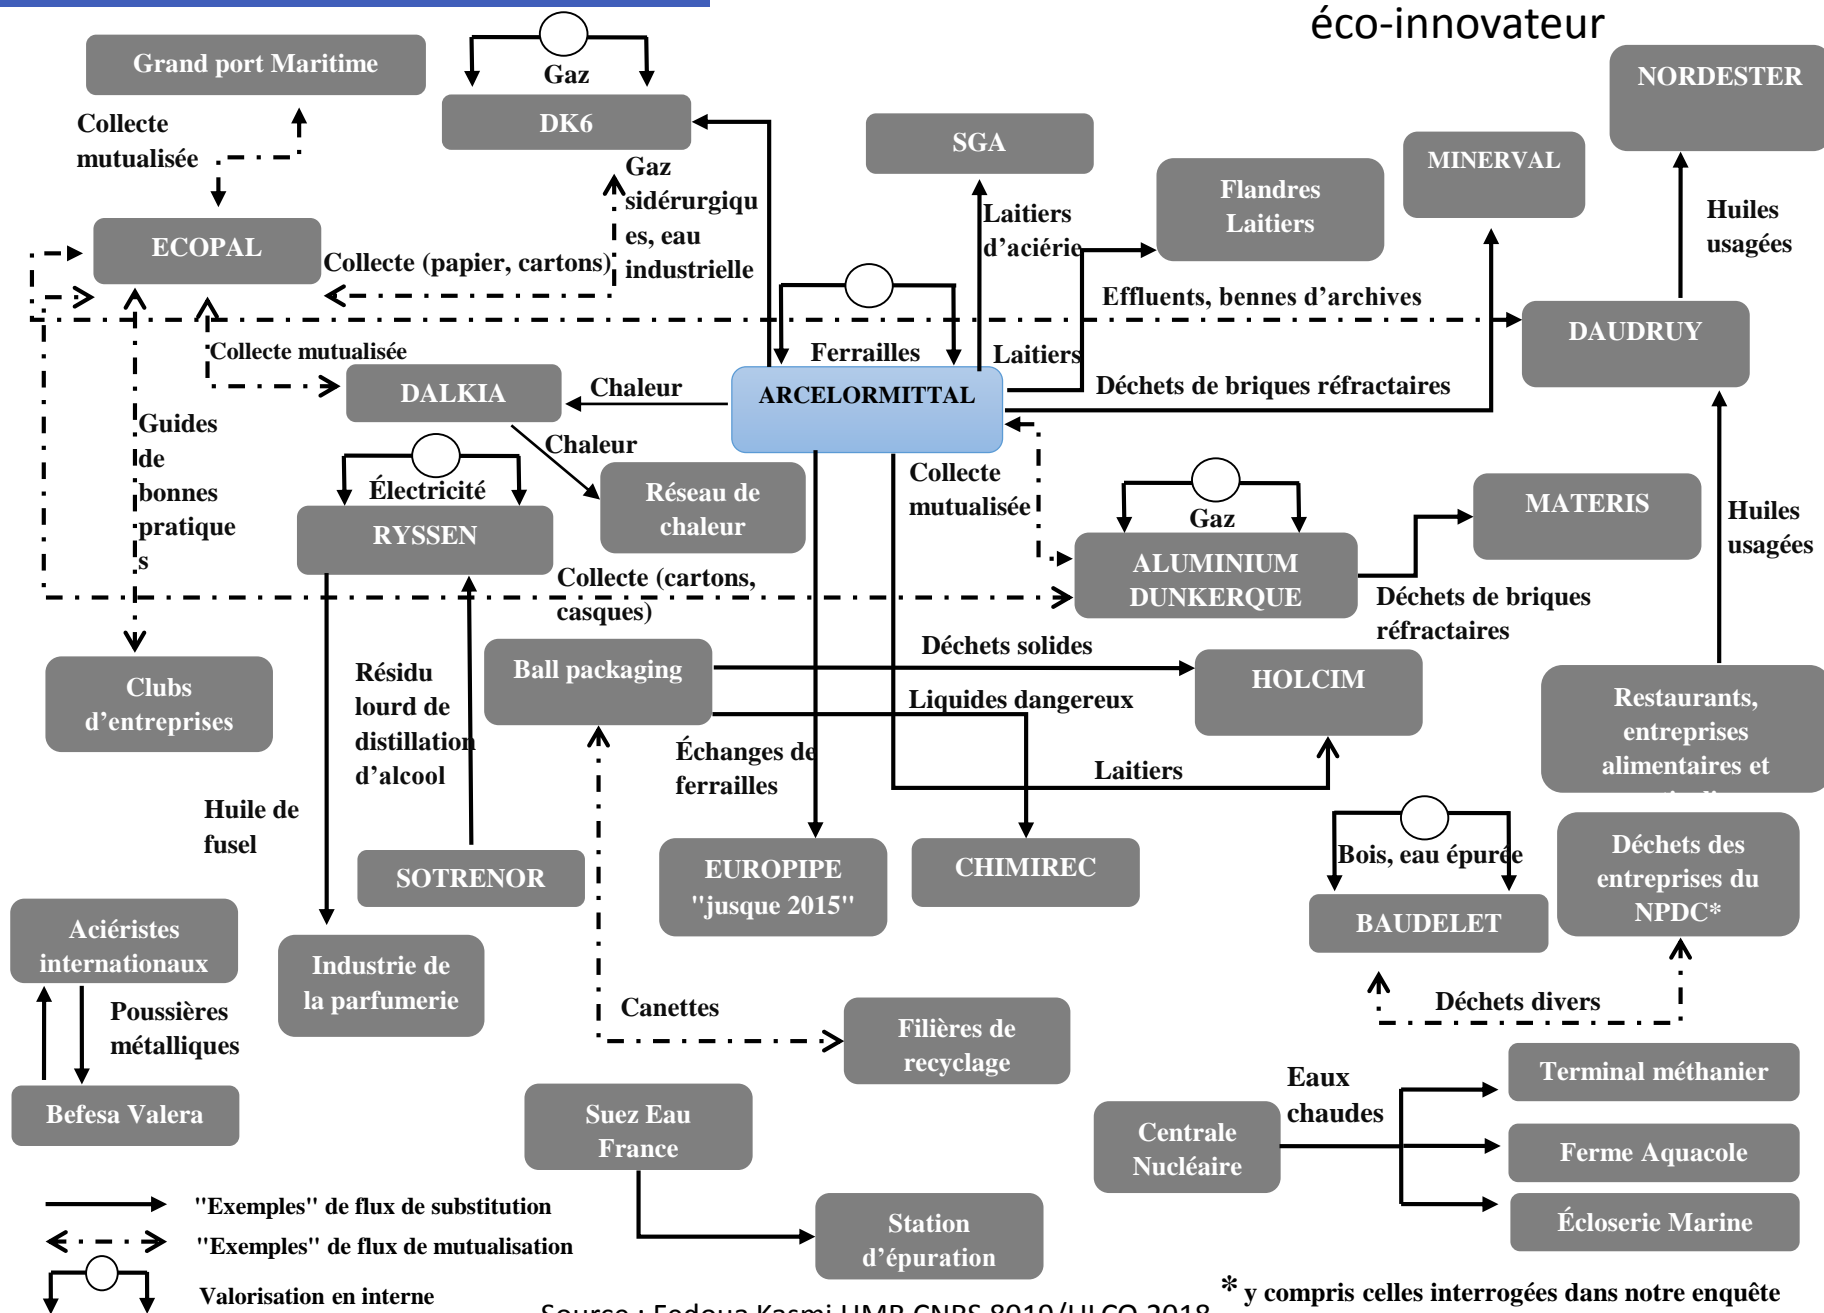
éco-innovateur

Grand port Maritime

Gaz

DK6

Collecte mutualisée

Gaz sidérurgiques, eau industrielle

ECOPAL

Collecte (papier, cartons)

SGA

Laitiers d'aciérie

Flandres Laitiers

MINERVAL

NORDESTER

Huiles usagées

Effluents, bennes d'archives

DAUDRUY

Collecte mutualisée

Ferrailles

Laitiers

DALKIA

Chaleur

ARCELORMITTAL

Déchets de briques réfractaires

Guides de bonnes pratiques

Chaleur

Électricité

RYSSEN

Réseau de chaleur

Collecte mutualisée

Gaz

ALUMINIUM DUNKERQUE

MATERIS

Huiles usagées

Collecte (cartons, casques)

Déchets de briques réfractaires

Clubs d'entreprises

Résidu lourd de distillation d'alcool

Ball packaging

Déchets solides

HOLCIM

Liquides dangereux

Restaurants, entreprises alimentaires et

Échanges de ferrailles

Laitiers

Huile de fusel

SOTRENOR

EUROPIPE "jusque 2015"

CHIMIREC

Bois, eau épurée

BAUDELET

Déchets des entreprises du NPDC*

Aciéristes internationaux

Poussières métalliques

Industrie de la parfumerie

Canettes

Filières de recyclage

Déchets divers

Befesa Valera

Suez Eau France

Eaux chaudes

Centrale Nucléaire

Terminal méthanier

Ferme Aquacole

Écloserie Marine

Station d'épuration

"Exemples" de flux de substitution

"Exemples" de flux de mutualisation

Valorisation en interne

Source : Fedoua Kasmi UMR CNRS 8019/ULCO 2018

* y compris celles interrogées dans notre enquête